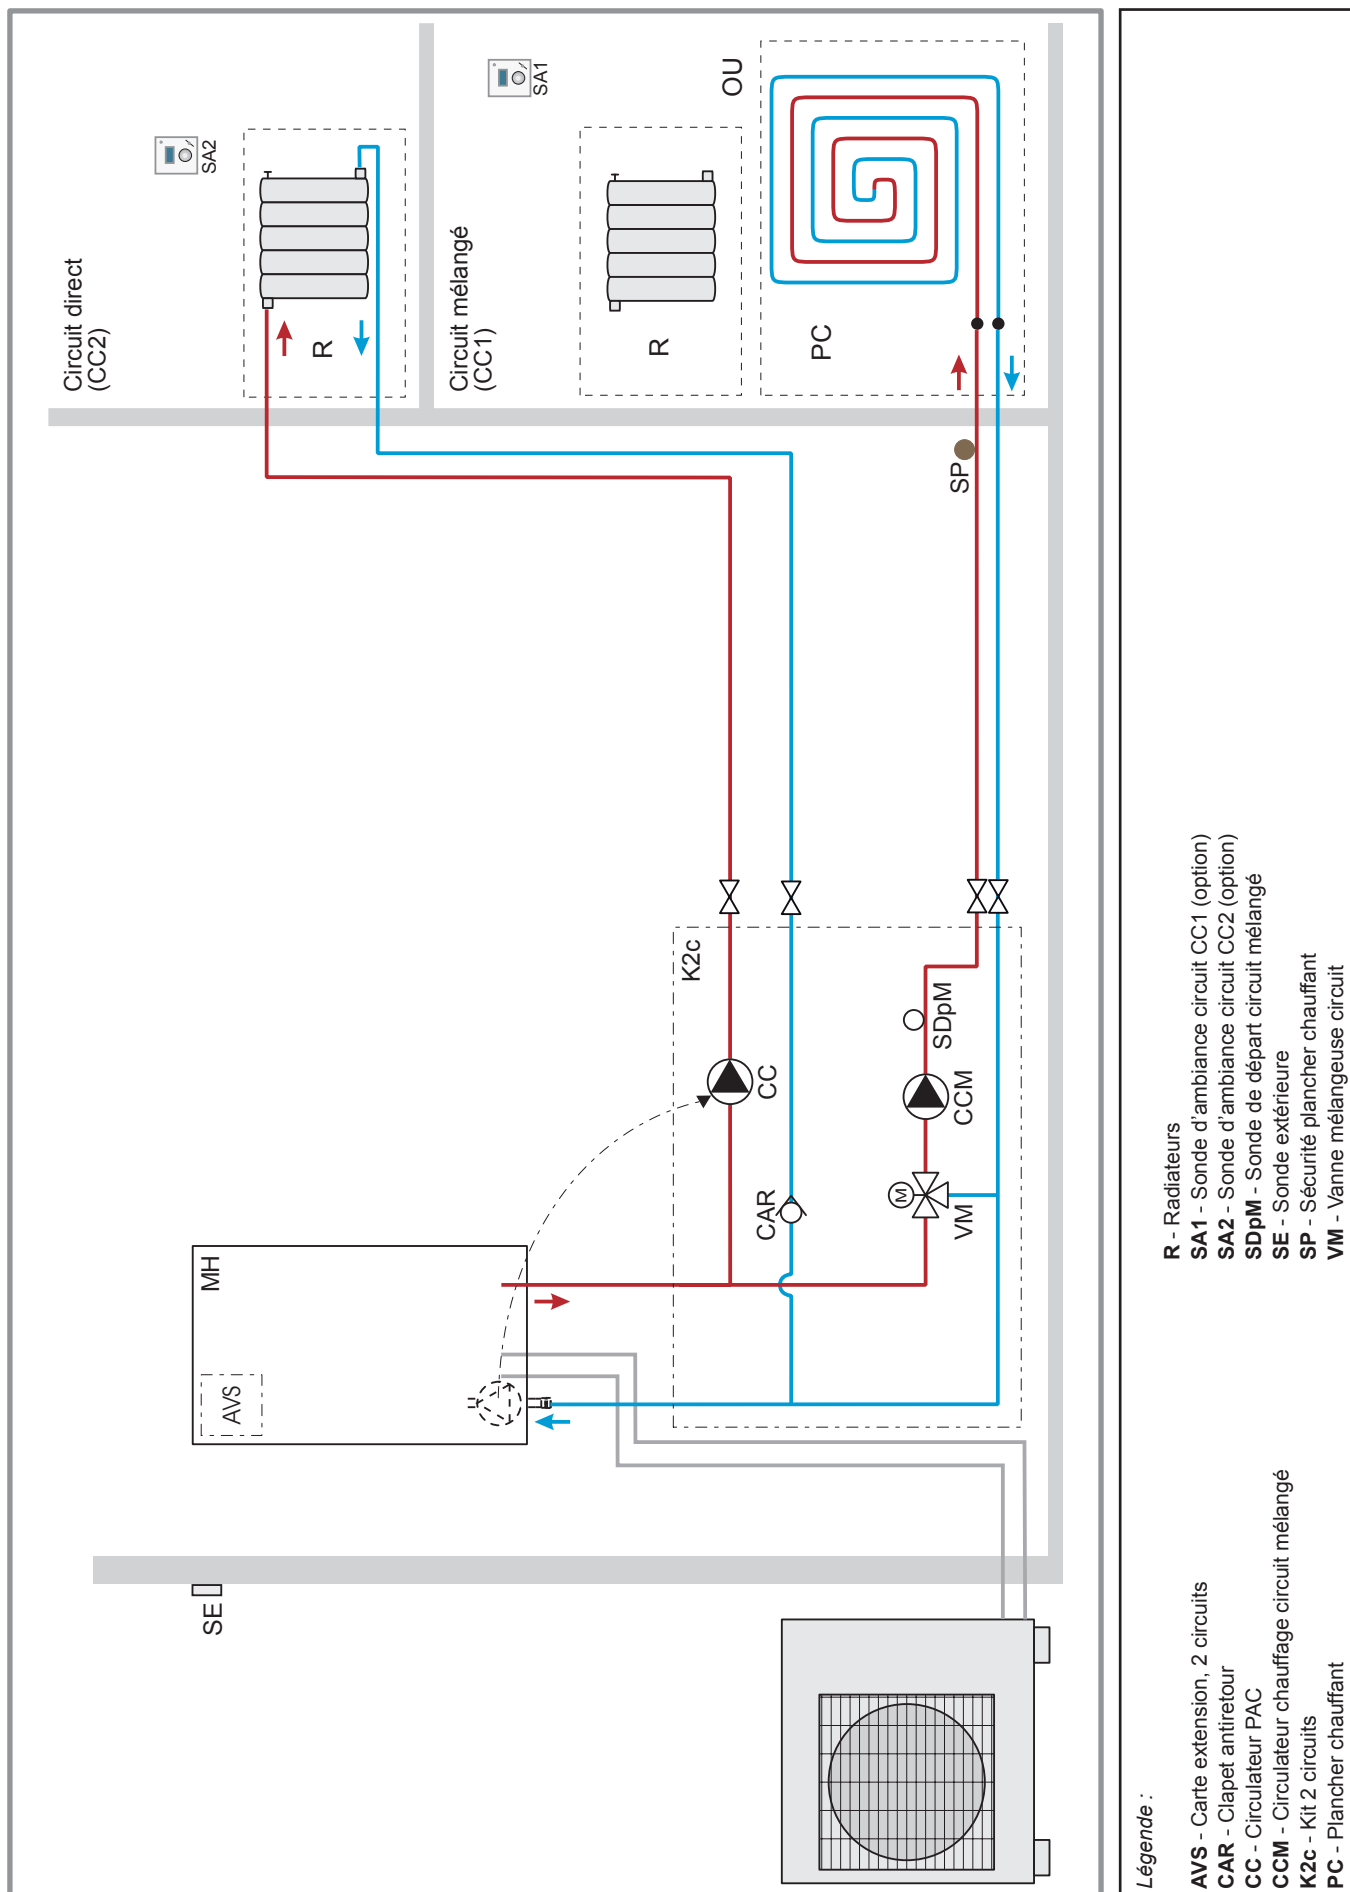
Circuit direct (CC2)

SA2

R

Circuit mélangé (CC1)

SA1

R

OU

PC

SP

K2c

CC

CAR

SDpM

CCM

VM

MH

AVS

SE

Légende :

AVS - Carte extension, 2 circuits
CAR - Clapet antiretour
CC - Circulateur PAC
CCM - Circulateur chauffage circuit mélangé
K2c - Kit 2 circuits
PC - Plancher chauffant

R - Radiateurs
SA1 - Sonde d'ambiance circuit CC1 (option)
SA2 - Sonde d'ambiance circuit CC2 (option)
SDpM - Sonde de départ circuit mélangé
SE - Sonde extérieure
SP - Sécurité plancher chauffant
VM - Vanne mélangeuse circuit